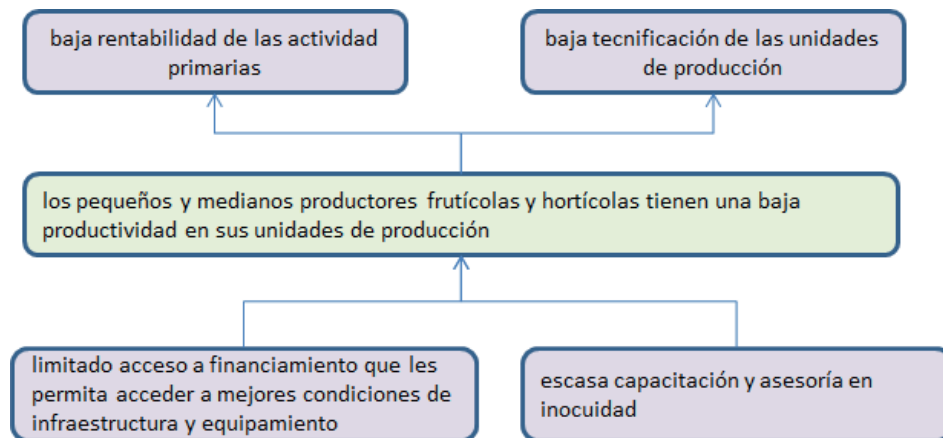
baja rentabilidad de las actividad primarias

baja tecnificación de las unidades de producción

los pequeños y medianos productores frutícolas y hortícolas tienen una baja productividad en sus unidades de producción

limitado acceso a financiamiento que les permita acceder a mejores condiciones de infraestructura y equipamiento

escasa capacitación y asesoría en inocuidad